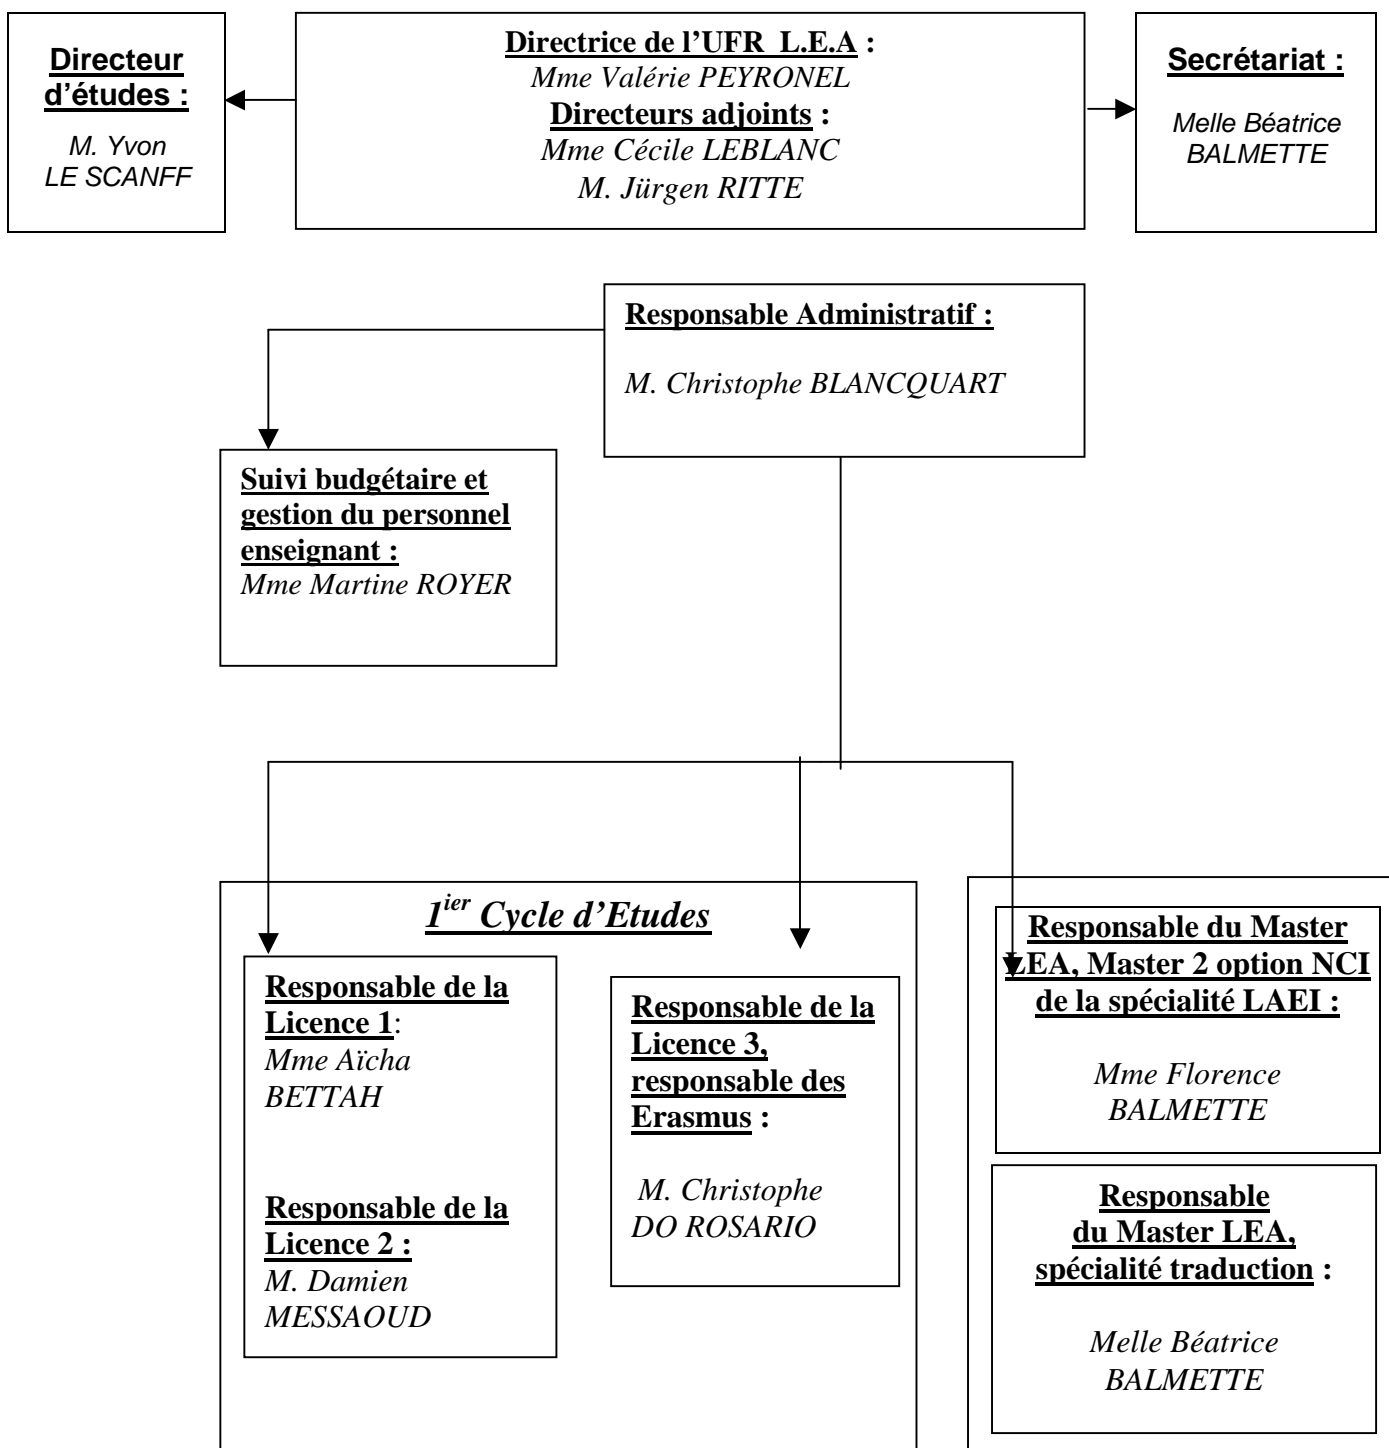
Directeur d'études :

M. Yvon LE SCANFF

Directrice de l'UFR L.E.A :
Mme Valérie PEYRONEL
Directeurs adjoints :
Mme Cécile LEBLANC
M. Jürgen RITTE

Secrétariat :

Melle Béatrice BALMETTE

Responsable Administratif :

M. Christophe BLANCQUART

Suivi budgétaire et gestion du personnel enseignant :
Mme Martine ROYER

$1^{ier}$ Cycle d'Etudes

Responsable de la Licence 1:
Mme Aïcha BETTAH

Responsable de la Licence 2 :
M. Damien MESSAOUD

Responsable de la Licence 3, responsable des Erasmus :

M. Christophe DO ROSARIO

Responsable du Master LEA, Master 2 option NCI de la spécialité LAEI :

Mme Florence BALMETTE

Responsable du Master LEA, spécialité traduction :

Melle Béatrice BALMETTE